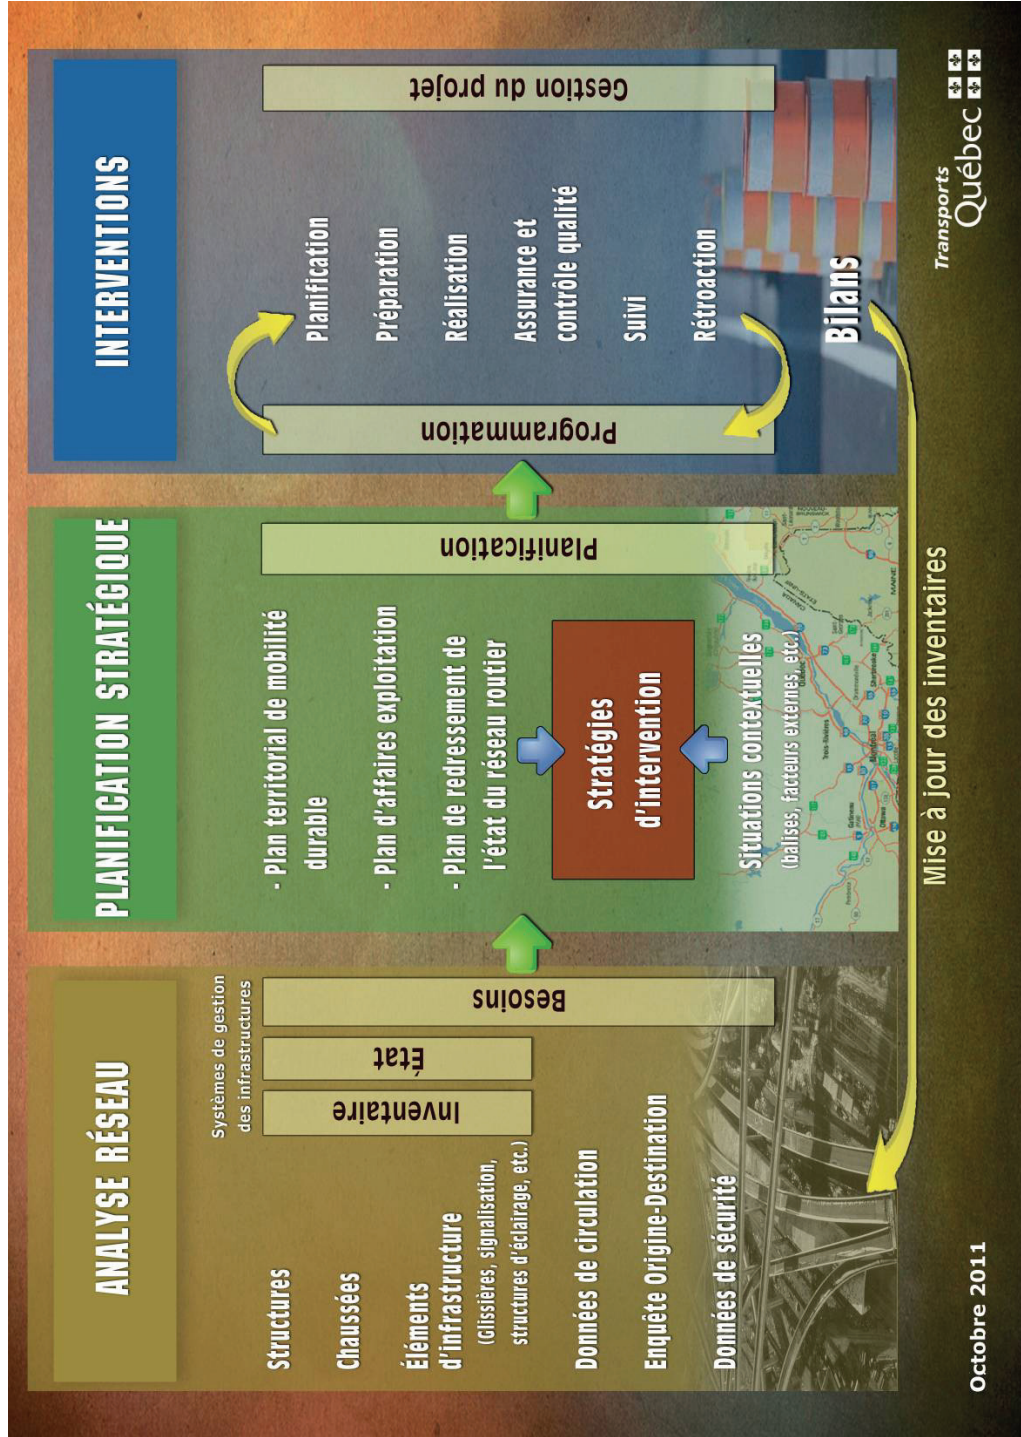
ANALYSE RÉSEAU

Systèmes de gestion des infrastructures

Inventaire

État

Besoins

Structures

Chaussées

Éléments d'infrastructure (Glissières, signalisation, structures d'éclairage, etc.)

Données de circulation

Enquête Origine-Destination

Données de sécurité

PLANIFICATION STRATÉGIQUE

- Plan territorial de mobilité durable

- Plan d'affaires exploitation

- Plan de redressement de l'état du réseau routier

Planification

Stratégies d'intervention

Situations contextuelles (balises, facteurs externes, etc.)

INTERVENTIONS

Programmation

Gestion du projet

Planification

Préparation

Réalisation

Assurance et contrôle qualité

Suivi

Rétroaction

Bilans

Mise à jour des inventaires

Octobre 2011

Transports Québec